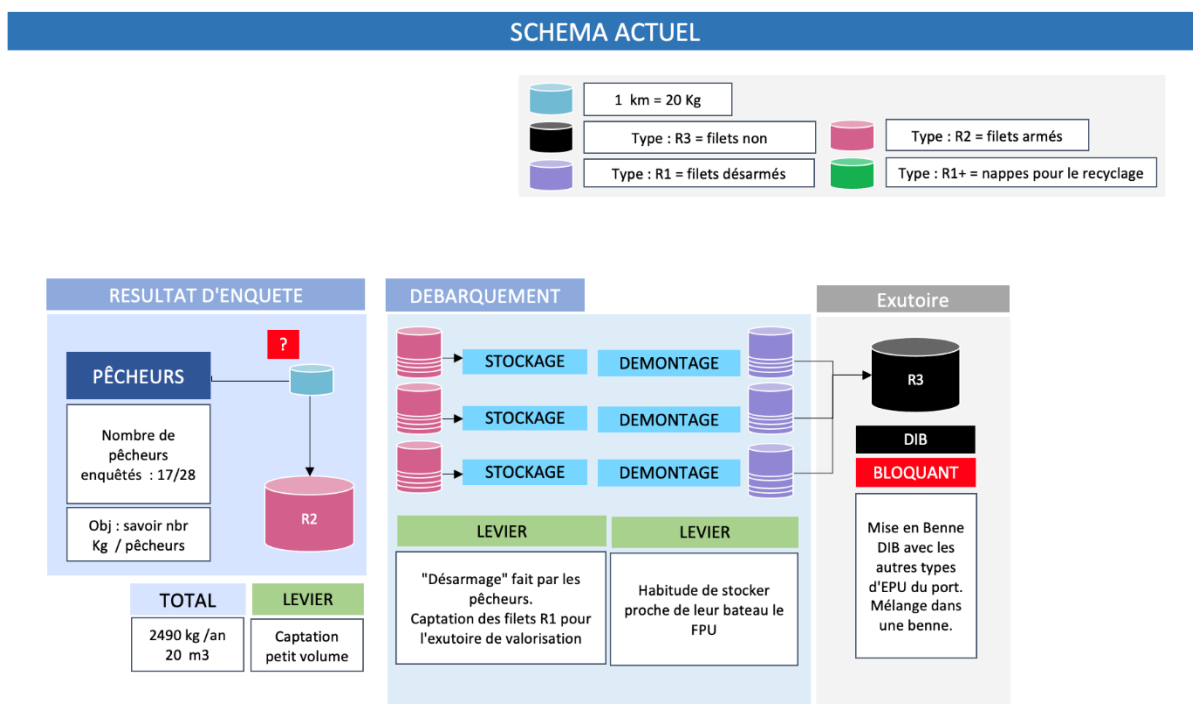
SCHEMA ACTUEL

1 km = 20 Kg

Type : R3 = filets non

Type : R2 = filets armés

Type : R1 = filets désarmés

Type : R1+ = nappes pour le recyclage

RESULTAT D'ENQUETE

?

PÊCHEURS

Nombre de pêcheurs enquêtés : 17/28

Obj : savoir nbr Kg / pêcheurs

R2

TOTAL

2490 kg /an
20 m3

LEVIER

Captation petit volume

DEBARQUEMENT

STOCKAGE

DEMONTAGE

STOCKAGE

DEMONTAGE

STOCKAGE

DEMONTAGE

LEVIER

"Désarmage" fait par les pêcheurs.
Captation des filets R1 pour l'exutoire de valorisation

LEVIER

Habitude de stocker proche de leur bateau le FPU

Exutoire

R3

DIB

BLOQUANT

Mise en Benne DIB avec les autres types d'EPU du port. Mélange dans une benne.